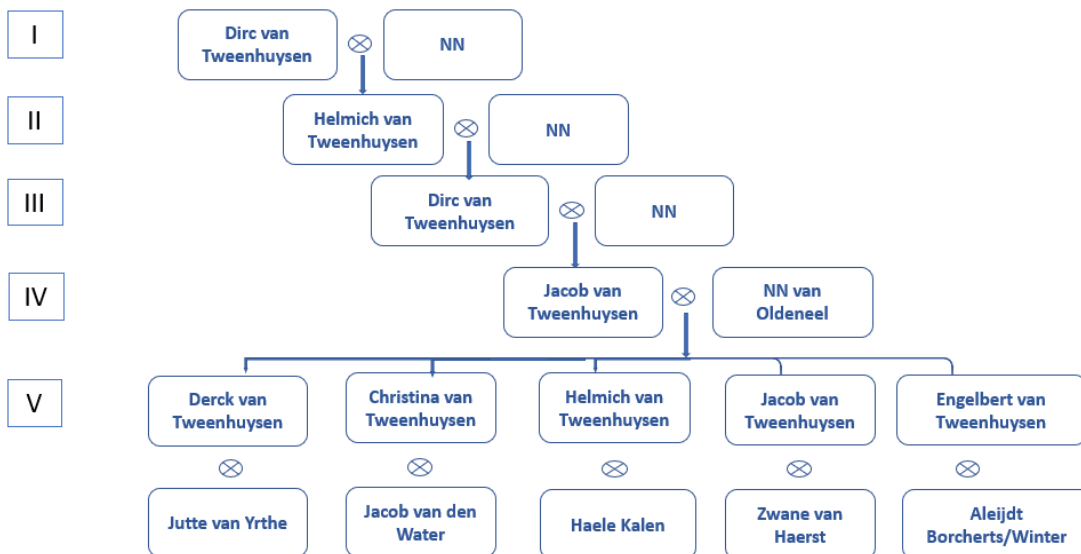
I

Dirc van Tweenhuysen ⊗ NN

II

Helmich van Tweenhuysen ⊗ NN

III

Dirc van Tweenhuysen ⊗ NN

IV

Jacob van Tweenhuysen ⊗ NN van Oldeneel

V

Derck van Tweenhuysen ⊗ Jutte van Yrthe

Christina van Tweenhuysen ⊗ Jacob van den Water

Helmich van Tweenhuysen ⊗ Haele Kalen

Jacob van Tweenhuysen ⊗ Zwane van Haerst

Engelbert van Tweenhuysen ⊗ Aleijdt Borcherts/Winter